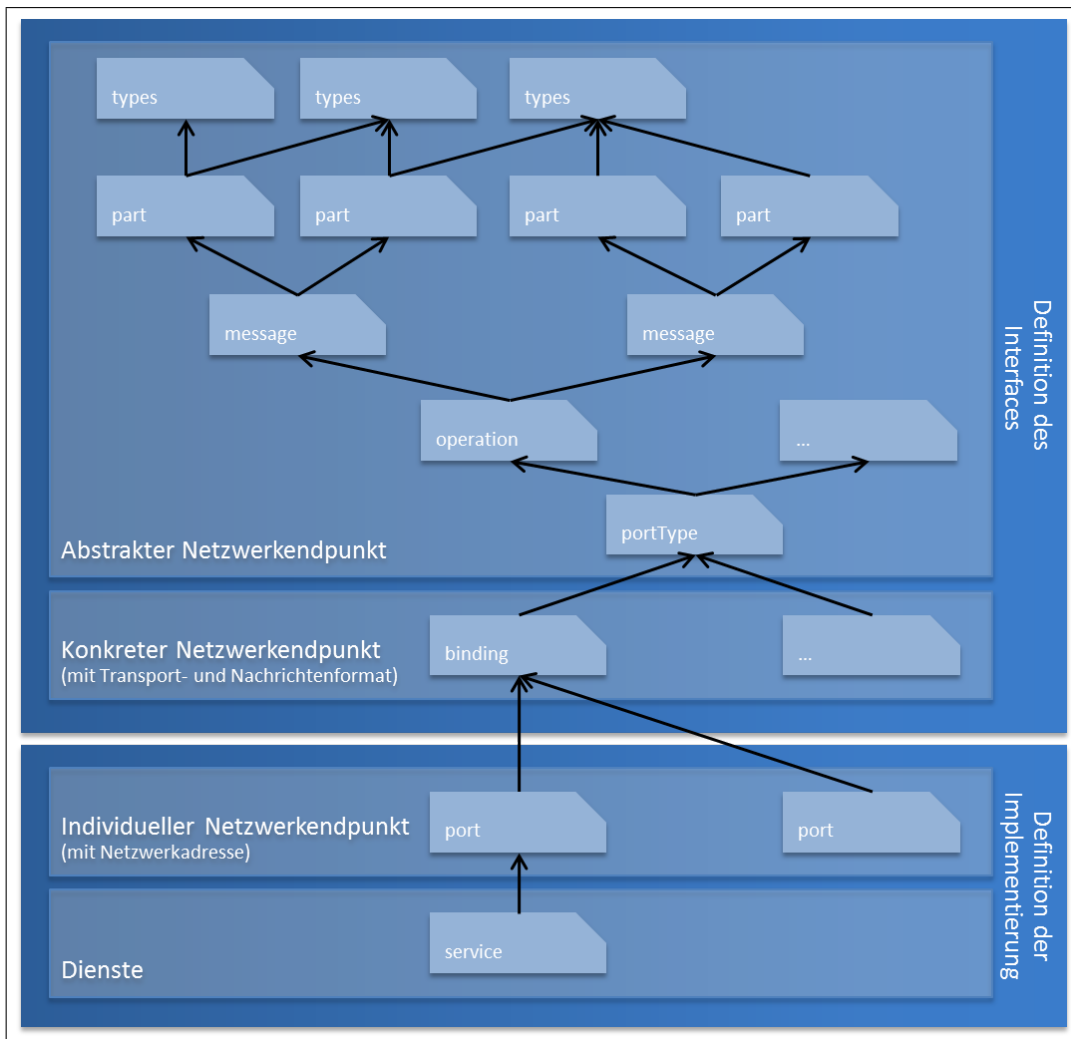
types

types

types

part

part

part

part

message

message

operation

...

portType

Abstrakter Netzwerkendpunkt

Definition des Interfaces

Konkreter Netzwerkendpunkt
(mit Transport- und Nachrichtenformat)

binding

...

Individueller Netzwerkendpunkt
(mit Netzwerkadresse)

port

port

service

Dienste

Definition der Implementierung